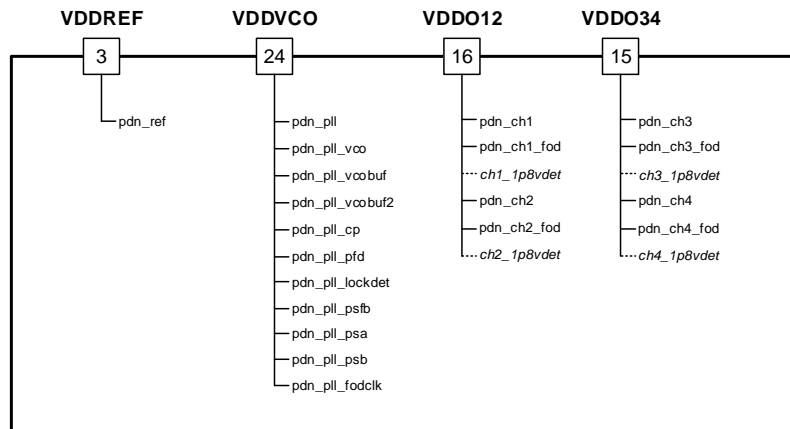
VDDREF
3
pdn_ref

VDDVCO
24
pdn_pll
pdn_pll_vco
pdn_pll_vcobuf
pdn_pll_vcobuf2
pdn_pll_cp
pdn_pll_pfd
pdn_pll_lockdet
pdn_pll_psfb
pdn_pll_psa
pdn_pll_psb
pdn_pll_fodclk

VDDO12
16
pdn_ch1
pdn_ch1_fod
ch1_1p8vdet
pdn_ch2
pdn_ch2_fod
ch2_1p8vdet

VDDO34
15
pdn_ch3
pdn_ch3_fod
ch3_1p8vdet
pdn_ch4
pdn_ch4_fod
ch4_1p8vdet